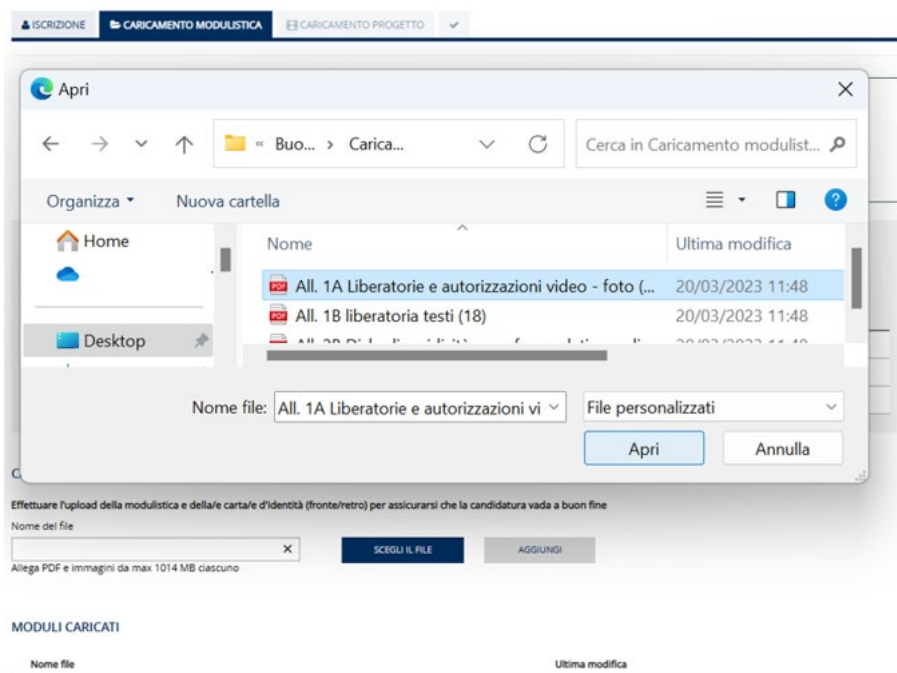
ISCRIZIONE CARICAMENTO MODULISTICA CARICAMENTO PROGETTO

Apri

« Buo... > Carica...

Cerca in Caricamento modulist...

Organizza ▾ Nuova cartella

Home

Desktop

| Nome | Ultima modifica |
|---|---|
| All. 1A Liberatorie e autorizzazioni video - foto (... | 20/03/2023 11:48 |
| All. 1B liberatoria testi (18) | 20/03/2023 11:48 |
| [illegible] | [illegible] |

Nome file: All. 1A Liberatorie e autorizzazioni vi

File personalizzati

Apri Annulla

C

Effettuare l'upload della modulistica e della/e carta/e d'identità (fronte/retro) per assicurarsi che la candidatura vada a buon fine

Nome del file

SCEGLI IL FILE AGGIUNGI

Allega PDF e immagini da max 1014 MB ciascuno

MODULI CARICATI

Nome file Ultima modifica